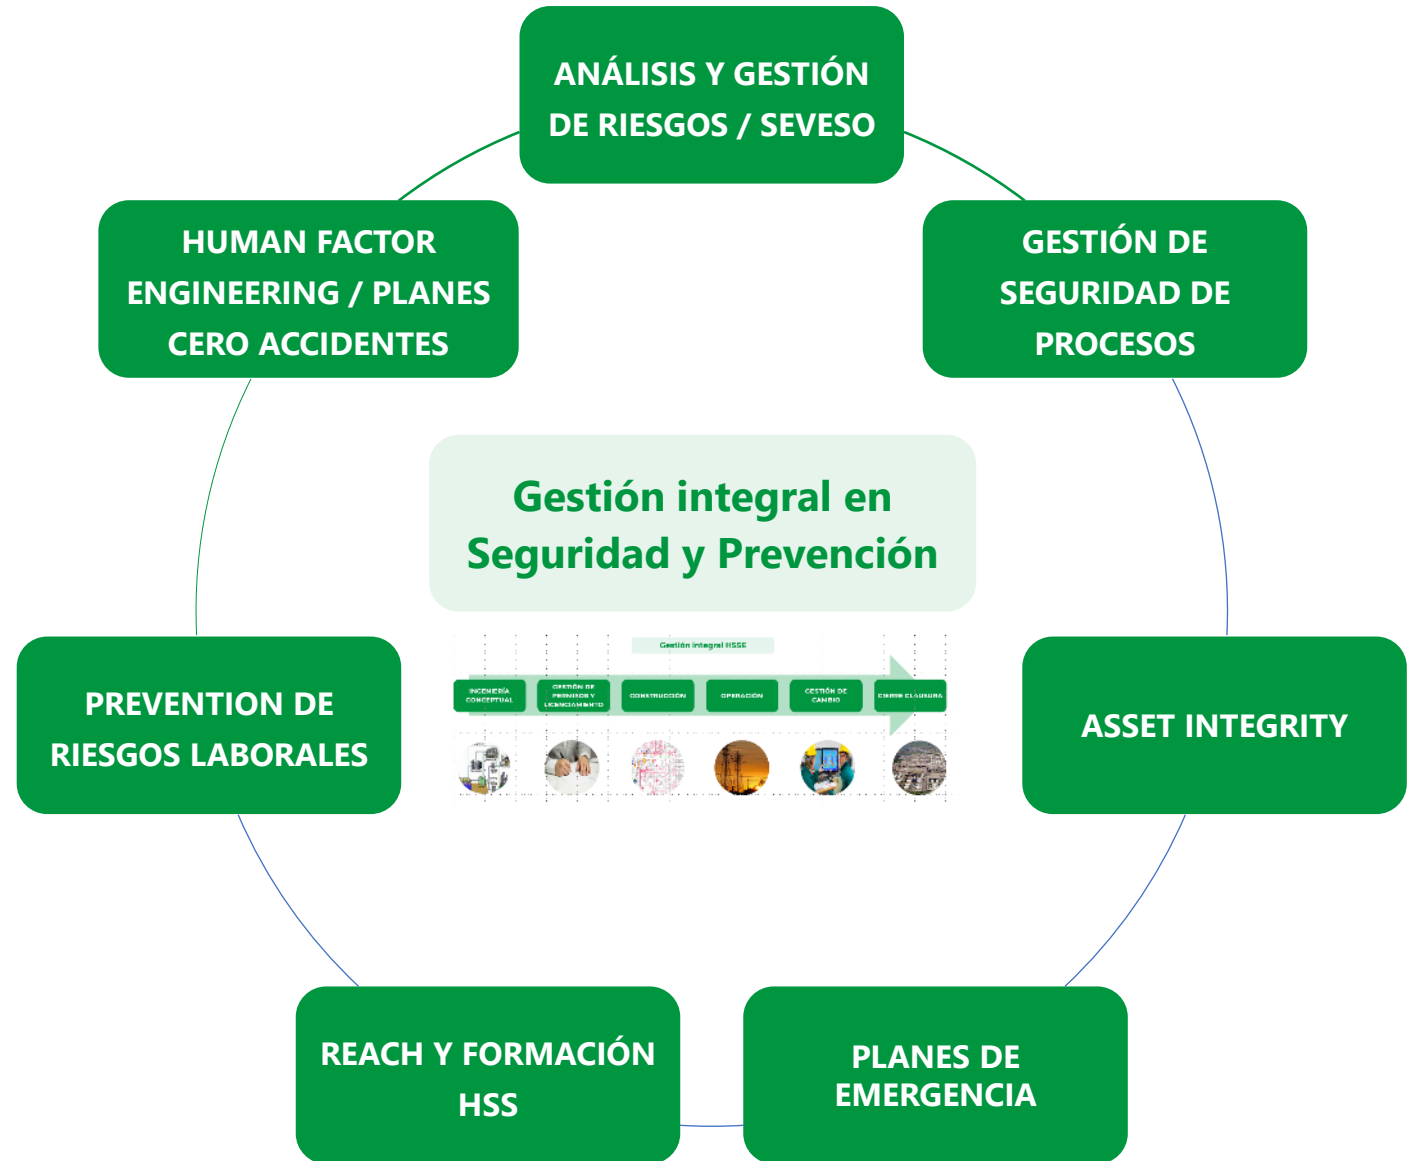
ANÁLISIS Y GESTIÓN DE RIESGOS / SEVESO

GESTIÓN DE SEGURIDAD DE PROCESOS

ASSET INTEGRITY

PLANES DE EMERGENCIA

REACH Y FORMACIÓN HSS

PREVENTION DE RIESGOS LABORALES

HUMAN FACTOR ENGINEERING / PLANES CERO ACCIDENTES

Gestión integral en Seguridad y Prevención

Gestión integral HSSE

INGENIERÍA CONCEPTUAL

GESTIÓN DE PERMISOS Y LICENCIAMIENTO

CONSTRUCCIÓN

OPERACIÓN

GESTIÓN DE CAMBIO

CIERRE CLAUSURA